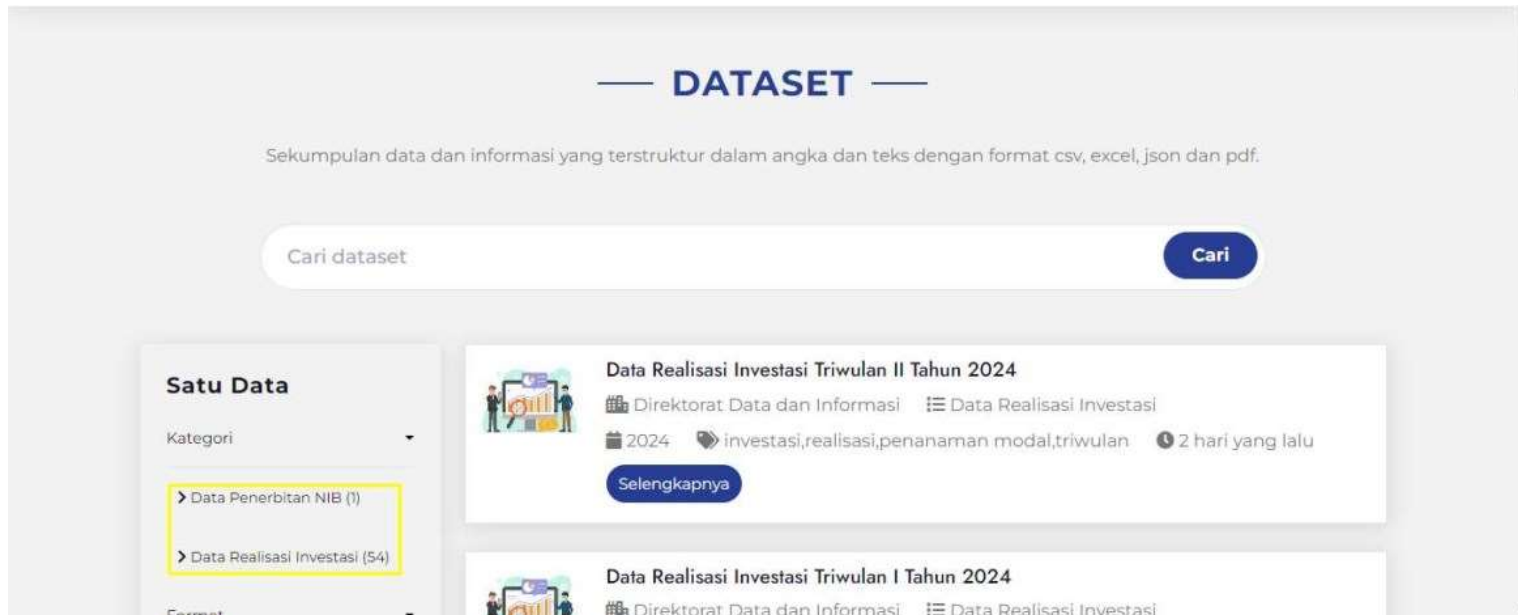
DATASET

Sekumpulan data dan informasi yang terstruktur dalam angka dan teks dengan format csv, excel, json dan pdf.

Cari dataset

Cari

Satu Data

Kategori

> Data Penerbitan NIB (1)

> Data Realisasi Investasi (54)

Format

Data Realisasi Investasi Triwulan II Tahun 2024

Direktorat Data dan Informasi Data Realisasi Investasi

2024 investasi,realisasi,penanaman modal,triwulan 2 hari yang lalu

Selengkapnya

Data Realisasi Investasi Triwulan I Tahun 2024

Direktorat Data dan Informasi Data Realisasi Investasi